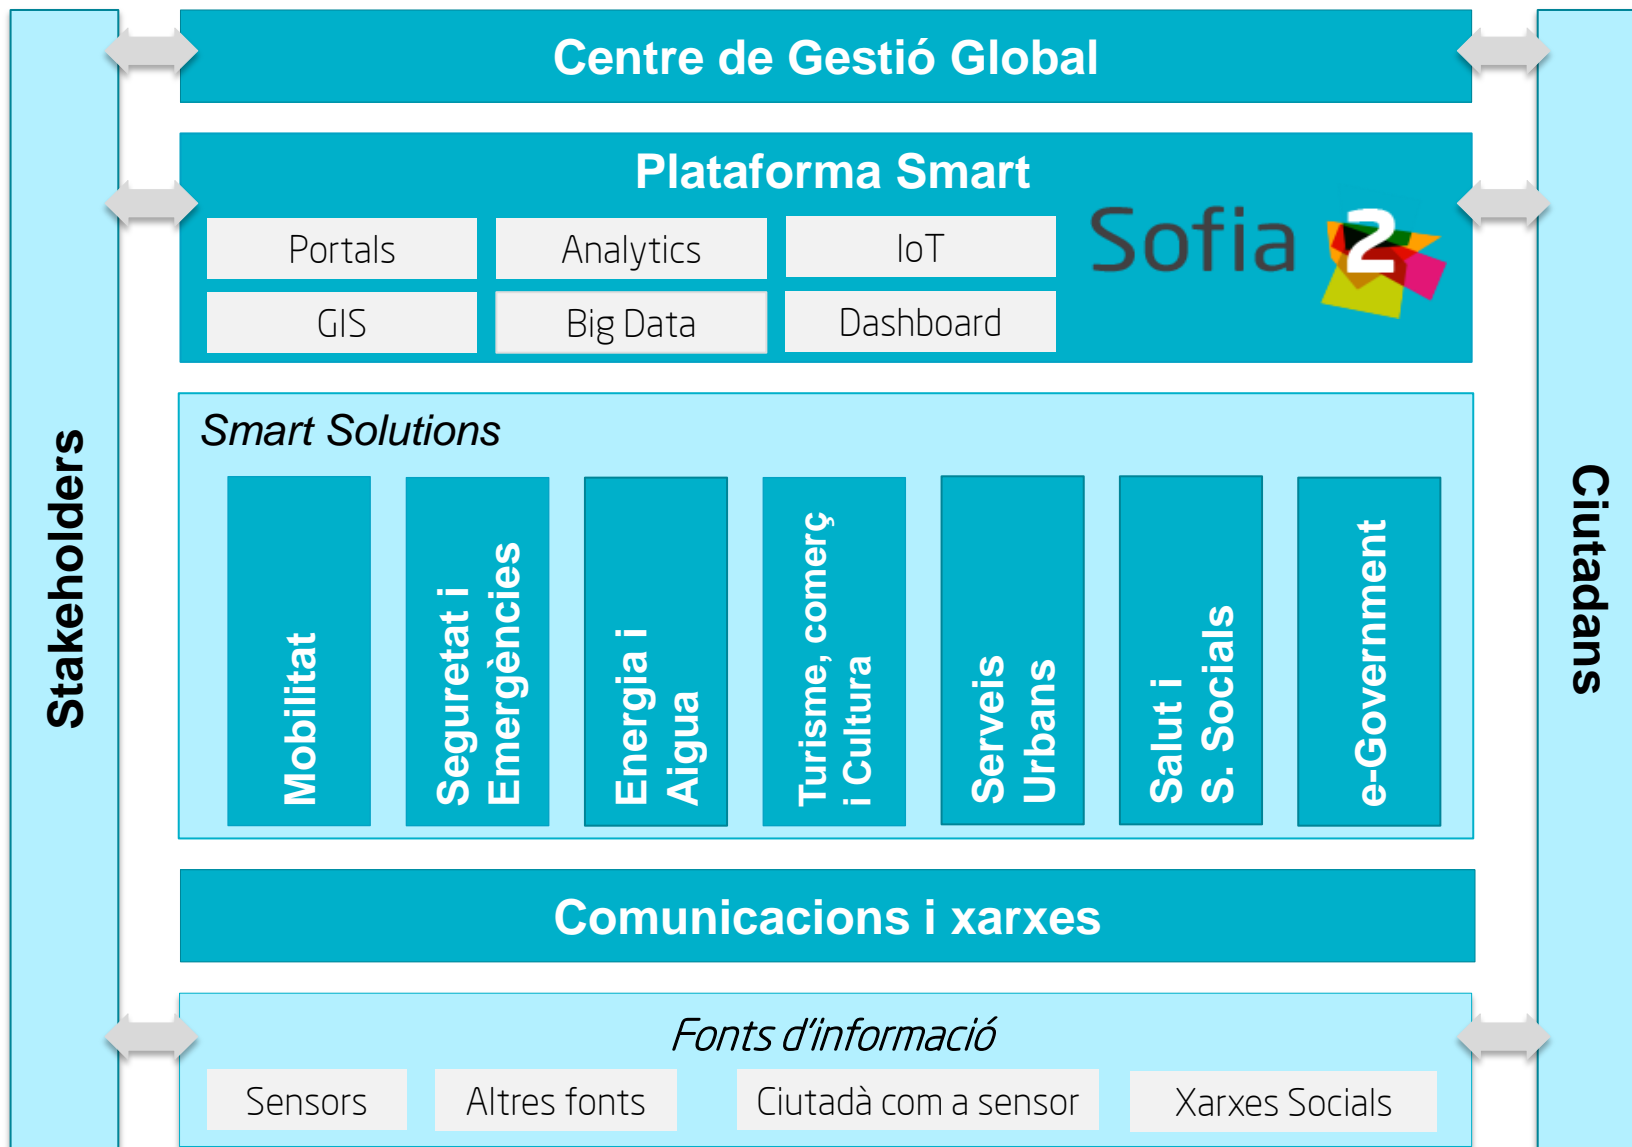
Stakeholders

Centre de Gestió Global

Plataforma Smart

Portals

Analytics

IoT

GIS

Big Data

Dashboard

Sofia 2

Smart Solutions

Mobilitat

Seguretat i Emergències

Energia i Aigua

Turisme, comerç i Cultura

Serveis Urbans

Salut i S. Socials

e-Government

Comunicacions i xarxes

Fonts d'informació

Sensors

Altres fonts

Ciutadà com a sensor

Xarxes Socials

Ciutadans